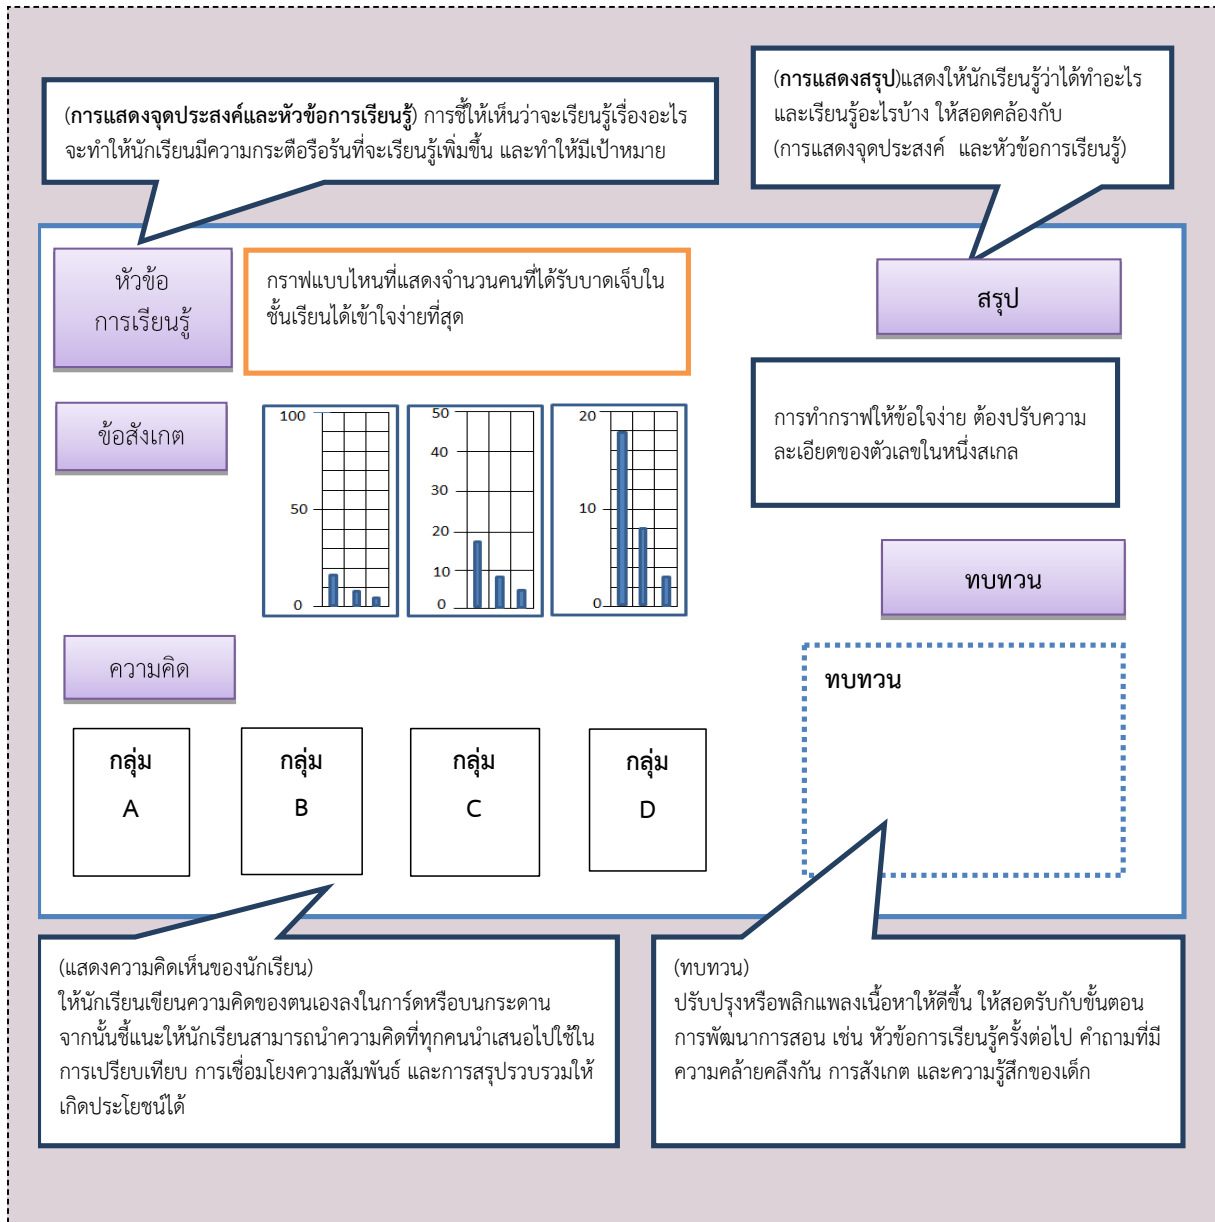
(**การแสดงจุดประสงค์และหัวข้อการเรียนรู้**) การชี้ให้เห็นว่าจะเรียนรู้เรื่องอะไร จะทำให้นักเรียนมีความกระตือรือร้นที่จะเรียนรู้เพิ่มขึ้น และทำให้มีเป้าหมาย

(**การแสดงสรุป**)แสดงให้นักเรียนรู้ว่าได้ทำอะไร และเรียนรู้อะไรบ้าง ให้สอดคล้องกับ (การแสดงจุดประสงค์ และหัวข้อการเรียนรู้)

หัวข้อ การเรียนรู้

กราฟแบบไหนที่แสดงจำนวนคนที่ได้รับบาดเจ็บในชั้นเรียนได้เข้าใจง่ายที่สุด

สรุป

ข้อสังเกต

100
50
0

50
40
30
20
10
0

20
10
0

การทำกราฟให้ข้อใจง่าย ต้องปรับความละเอียดของตัวเลขในหนึ่งสเกล

ทบทวน

ความคิด

ทบทวน

กลุ่ม A

กลุ่ม B

กลุ่ม C

กลุ่ม D

(แสดงความคิดเห็นของนักเรียน)
ให้นักเรียนเขียนความคิดของตนเองลงในการ์ดหรือบนกระดาน จากนั้นชี้แนะให้นักเรียนสามารถนำความคิดที่ทุกคนนำเสนอไปใช้ในการเปรียบเทียบ การเชื่อมโยงความสัมพันธ์ และการสรุปรวบรวมให้เกิดประโยชน์ได้

(ทบทวน)
ปรับปรุงหรือพลิกแพลงเนื้อหาให้ดีขึ้น ให้สอดรับกับขั้นตอนการพัฒนาการสอน เช่น หัวข้อการเรียนรู้ครั้งต่อไป คำถามที่มีความคล้ายคลึงกัน การสังเกต และความรู้สึกของเด็ก